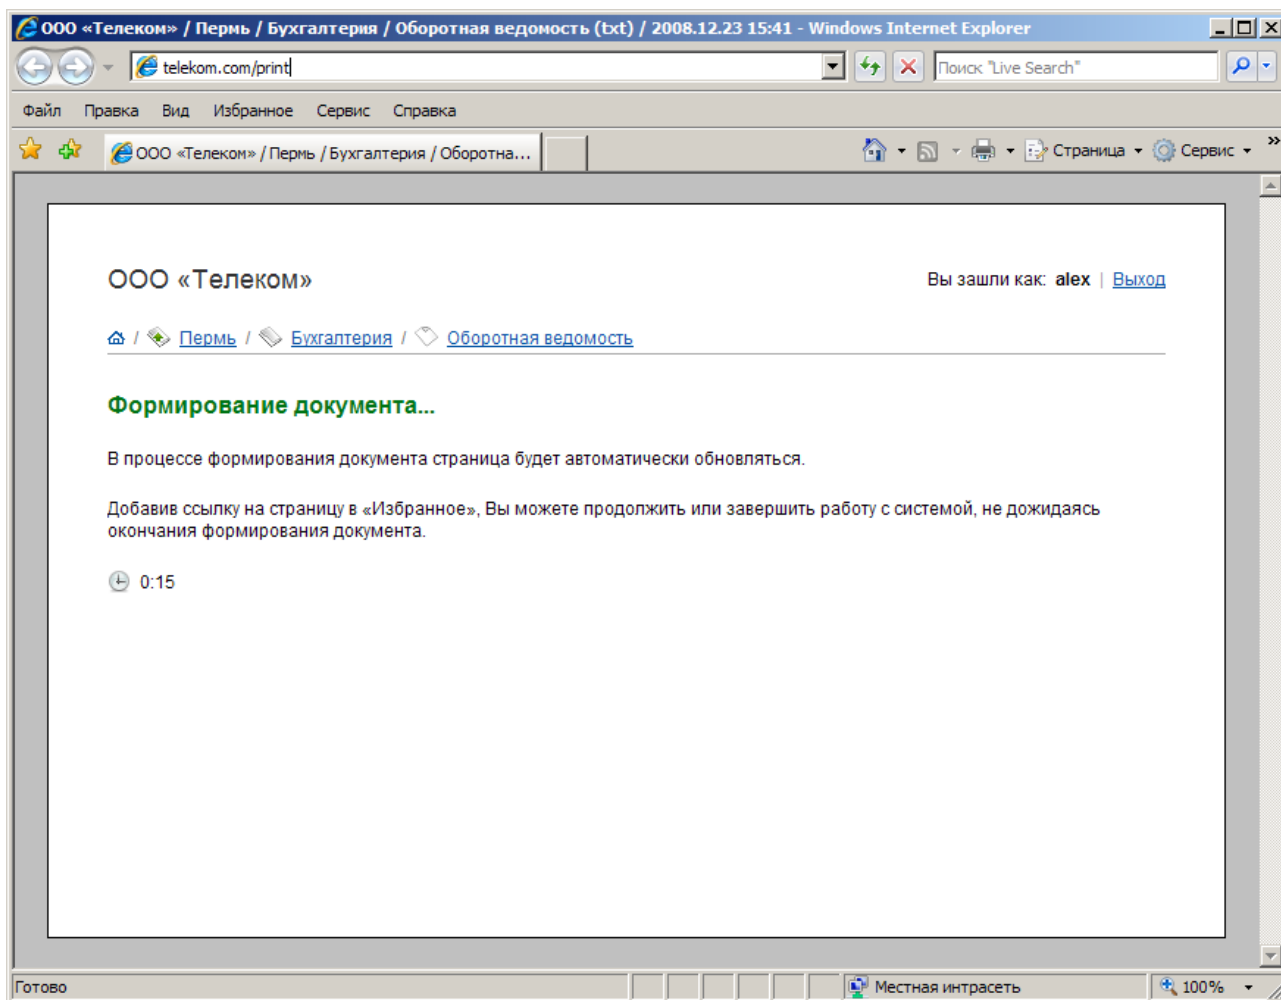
ООО «Телеком» / Пермь / Бухгалтерия / Оборотная ведомость (txt) / 2008.12.23 15:41 - Windows Internet Explorer

telekom.com/print

Поиск "Live Search"

Файл Правка Вид Избранное Сервис Справка

ООО «Телеком» / Пермь / Бухгалтерия / Оборотна...

Страница Сервис

ООО «Телеком»

Вы зашли как: **alex** | Выход

/ Пермь / Бухгалтерия / Оборотная ведомость

Формирование документа...

В процессе формирования документа страница будет автоматически обновляться.

Добавив ссылку на страницу в «Избранное», Вы можете продолжить или завершить работу с системой, не дожидаясь окончания формирования документа.

0:15

Готово

Местная интрасеть

100%